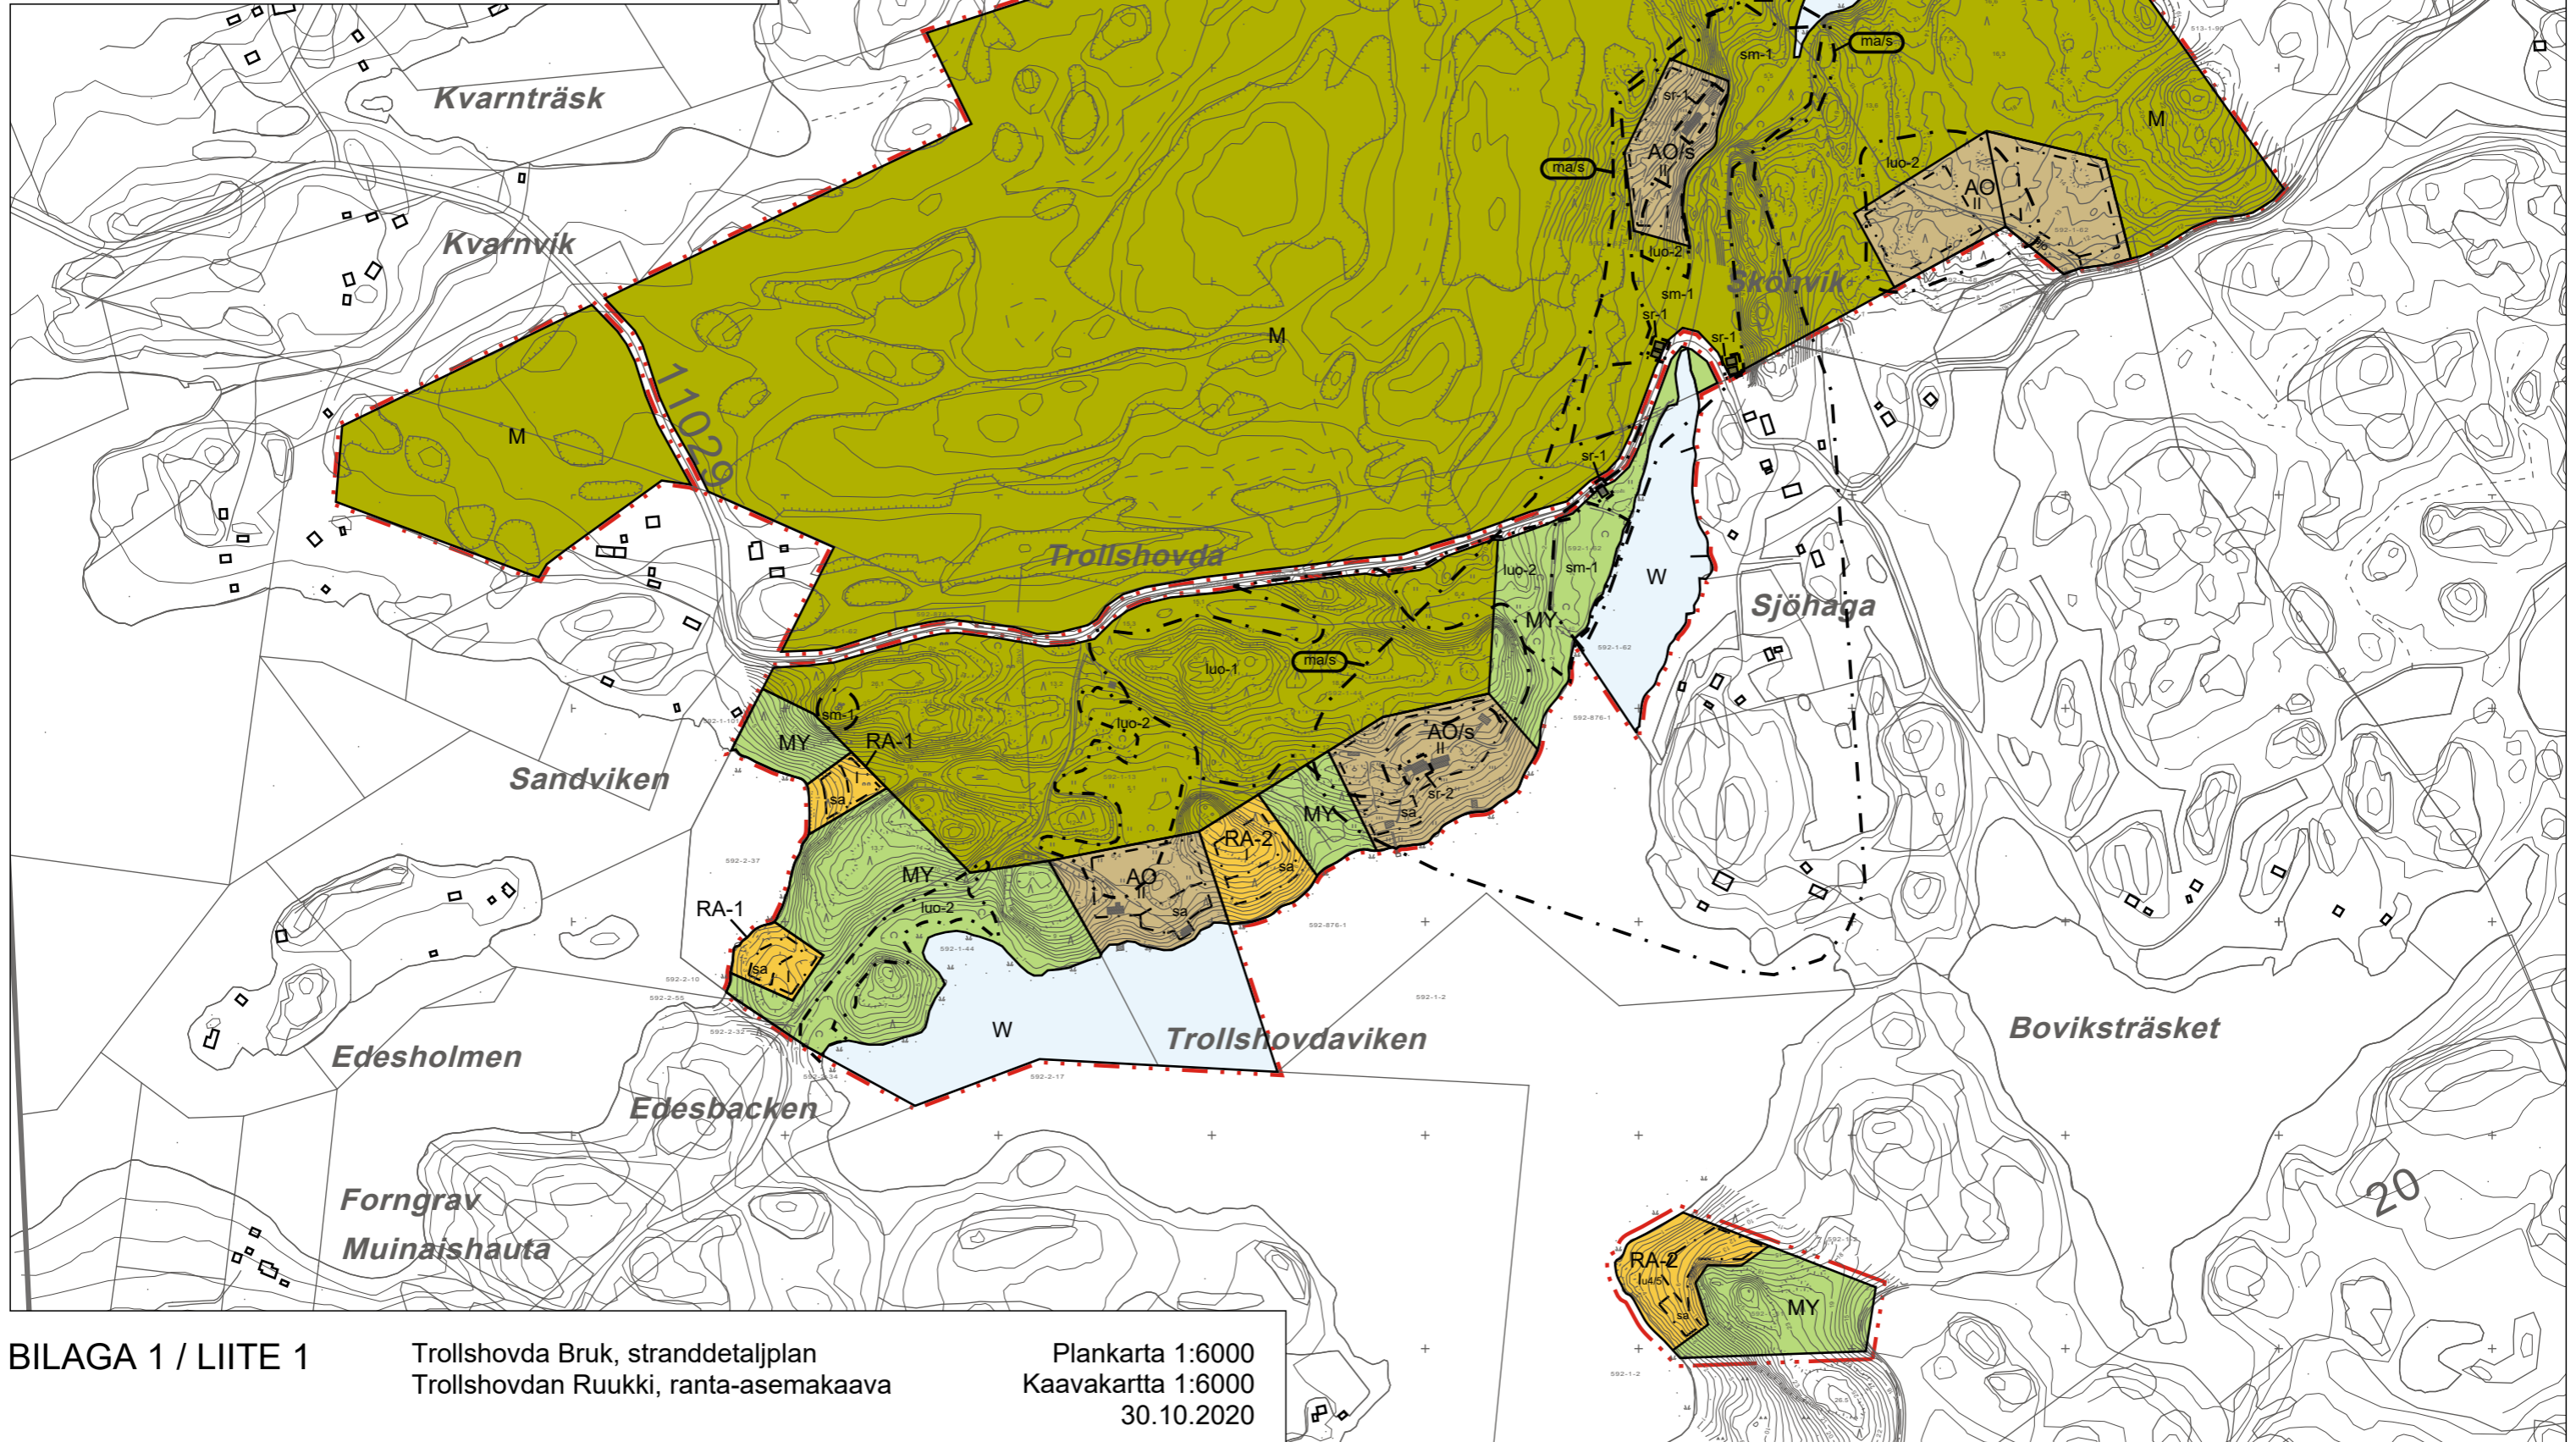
Kvarnträsk

Kvarnvik

M

M

11029

Trollshovda

ma/s

sm-1

sr-1

AO/s
II

ma/s

luo-2

sm-1

sr-1

luo-2

AO
II

M

Skonvik

sr-1

sr-1

luo-2

sm-1

W

MY

Sjöhaga

ma/s

luo-1

sm-1

luo-2

MY

RA-1

Sandviken

sa

AO/s
II

sr-2

sa

MY

RA-2

sa

MY

AO

sa

luo-2

RA-1

sa

W

Trollshovdaviken

Bovikssträsket

Edesholmen

Edesbacken

Forngrav

Muinaishauta

20

RA-2

luo/s

sa

MY

BILAGA 1 / LIITE 1

Trollshovda Bruk, stranddetaljplan
Trollshovdan Ruukki, ranta-asemakaava

Plankarta 1:6000
Kaavakartta 1:6000
30.10.2020